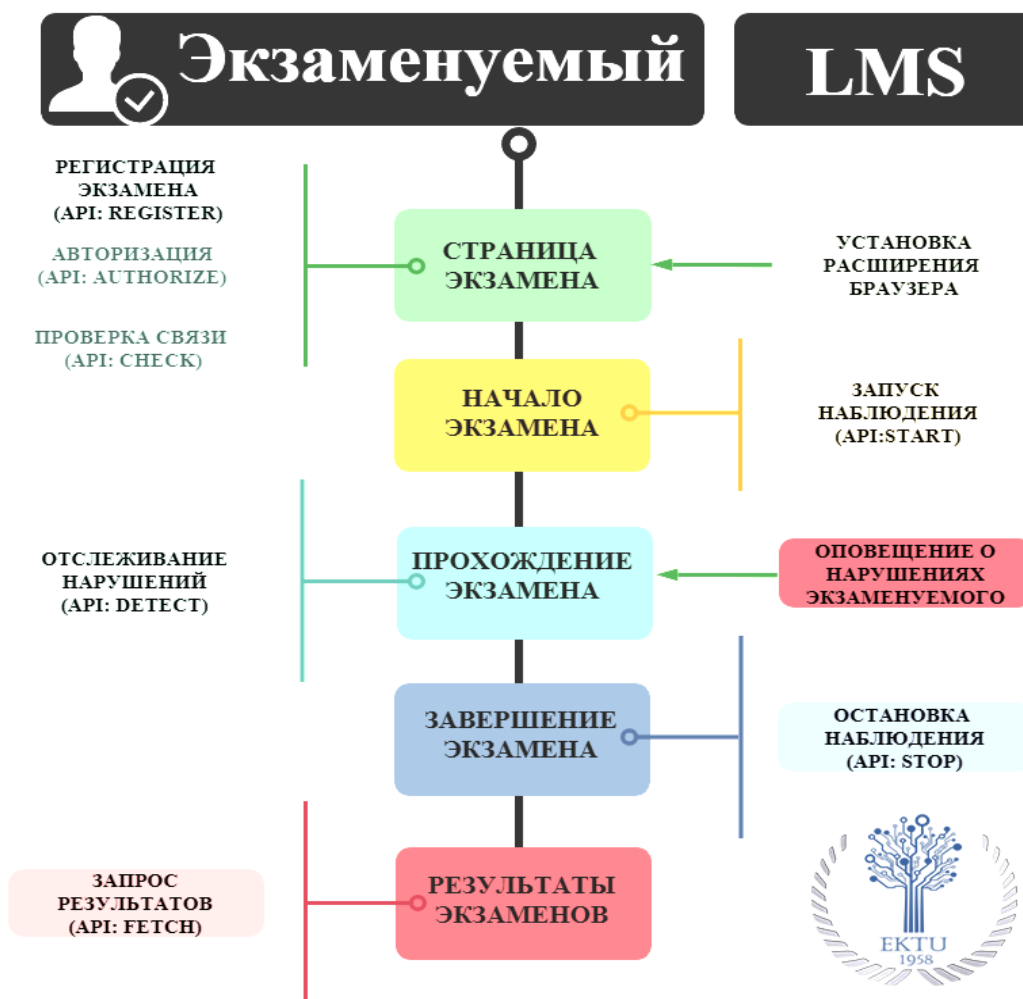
Экзаменуемый

LMS

РЕГИСТРАЦИЯ ЭКЗАМЕНА (API: REGISTER)

АВТОРИЗАЦИЯ (API: AUTHORIZE)

ПРОВЕРКА СВЯЗИ (API: CHECK)

СТРАНИЦА ЭКЗАМЕНА

УСТАНОВКА РАСШИРЕНИЯ БРАУЗЕРА

НАЧАЛО ЭКЗАМЕНА

ЗАПУСК НАБЛЮДЕНИЯ (API:START)

ОТСЛЕЖИВАНИЕ НАРУШЕНИЙ (API: DETECT)

ПРОХОЖДЕНИЕ ЭКЗАМЕНА

ОПОВЕЩЕНИЕ О НАРУШЕНИЯХ ЭКЗАМЕНУЕМОГО

ЗАВЕРШЕНИЕ ЭКЗАМЕНА

ОСТАНОВКА НАБЛЮДЕНИЯ (API: STOP)

ЗАПРОС РЕЗУЛЬТАТОВ (API: FETCH)

РЕЗУЛЬТАТЫ ЭКЗАМЕНОВ

EKTU
1958